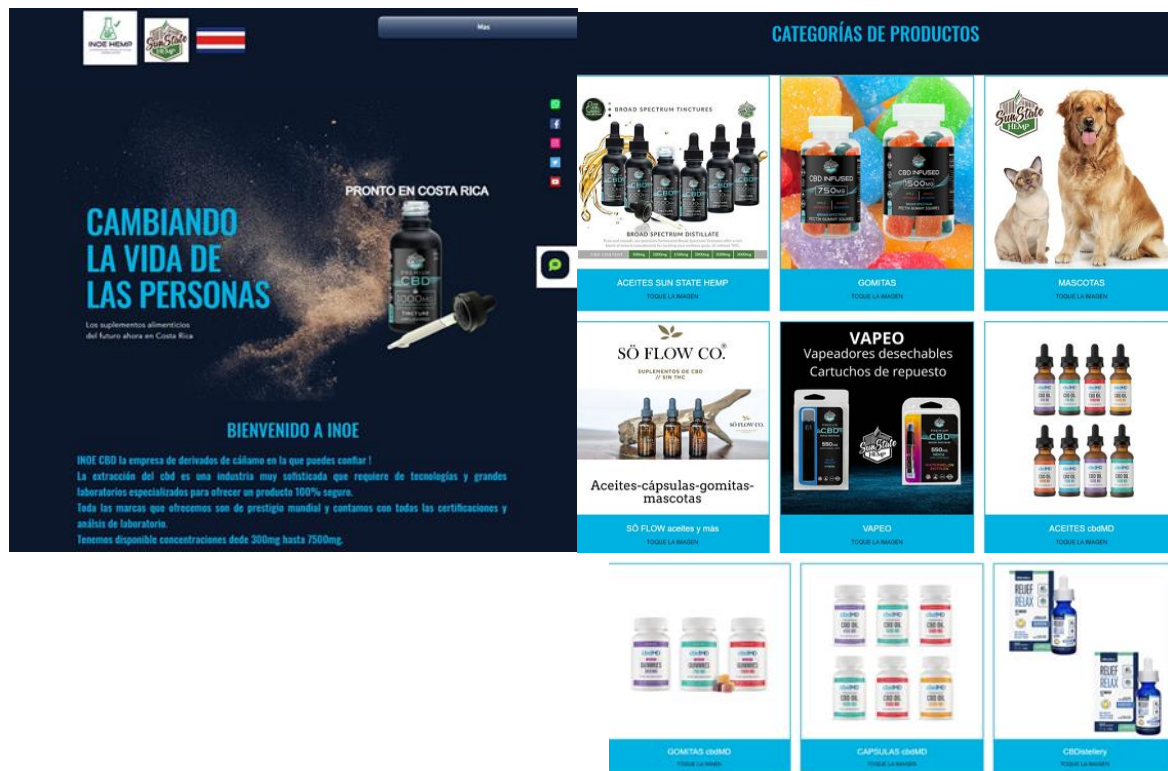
INOE HEMP

Sun State HEMP

Mas

PRONTO EN COSTA RICA

CAMBIANDO LA VIDA DE LAS PERSONAS

Los suplementos alimenticios del futuro ahora en Costa Rica

CBD

TINCTURE

BIENVENIDO A INOE

INOE CBD la empresa de derivados de cáñamo en la que puedes confiar !
La extracción del cbd es una industria muy sofisticada que requiere de tecnologías y grandes laboratorios especializados para ofrecer un producto 100% seguro.
Toda las marcas que ofrecemos son de prestigio mundial y contamos con todas las certificaciones y análisis de laboratorio.
Tenemos disponible concentraciones dede 300mg hasta 7500mg.

CATEGORÍAS DE PRODUCTOS

BROAD SPECTRUM TINCTURES

BROAD SPECTRUM DISTILLATE

ACEITES SUN STATE HEMP
TOQUE LA IMAGEN

CBD INFUSED
750MG
CBD INFUSED
1500MG

GOMITAS
TOQUE LA IMAGEN

Sun State HEMP

MASCOTAS
TOQUE LA IMAGEN

SÖ FLOW CO.®
SUPLEMENTOS DE CBD // SIN THC

SÖ FLOW CO.

Aceites-cápsulas-gomitas-mascotas

SÖ FLOW aceites y más
TOQUE LA IMAGEN

VAPEO
Vapeadores desechables
Cartuchos de repuesto

CBD
550MG

VAPEO
TOQUE LA IMAGEN

cbdMD
CBD OIL

ACEITES cbdMD
TOQUE LA IMAGEN

cbdMD
GUMMIES

GOMITAS cbdMD
TOQUE LA IMAGEN

cbdMD
CBD OIL

CAPSULAS cbdMD
TOQUE LA IMAGEN

RELIEF RELAX

RELIEF RELAX

CBDistellery
TOQUE LA IMAGEN